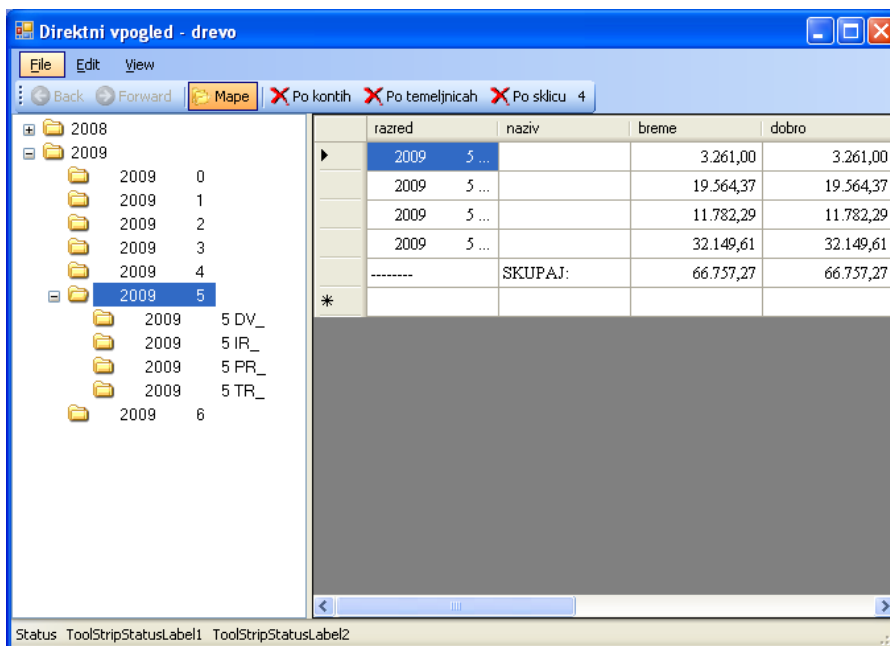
Direktni vpogled - drevo

File Edit View

Back Forward Mape Po kontih Po temeljnicah Po sklicu 4

2008
2009
2009 0
2009 1
2009 2
2009 3
2009 4
2009 5
2009 5 DV_
2009 5 IR_
2009 5 PR_
2009 5 TR_
2009 6

| | razred | naziv | breme | dobro |
|---|---|---|---|---|
| ▸ | 2009 5 ... | | 3.261,00 | 3.261,00 |
| | 2009 5 ... | | 19.564,37 | 19.564,37 |
| | 2009 5 ... | | 11.782,29 | 11.782,29 |
| | 2009 5 ... | | 32.149,61 | 32.149,61 |
| | -------- | SKUPAJ: | 66.757,27 | 66.757,27 |
| * | | | | |

Status ToolStripStatusLabel1 ToolStripStatusLabel2